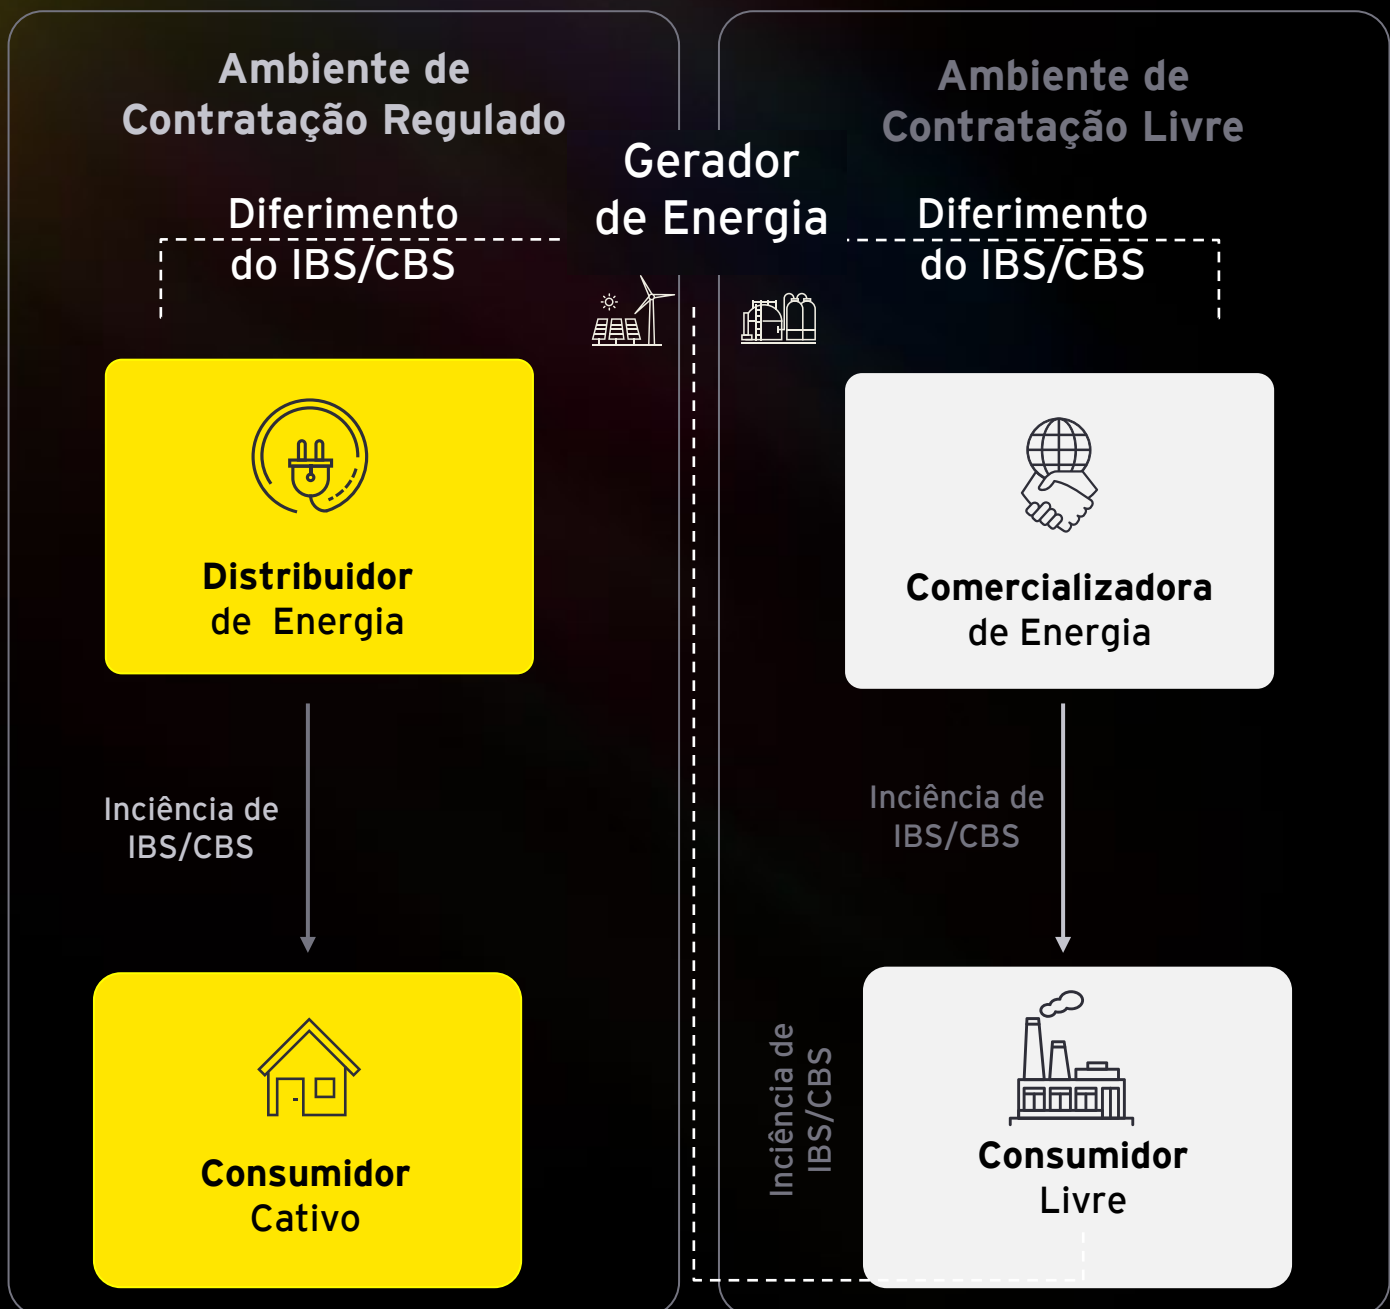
Ambiente de Contratação Regulado

Gerador de Energia

Ambiente de Contratação Livre

Diferimento do IBS/CBS

Diferimento do IBS/CBS

Distribuidor de Energia

Comercializadora de Energia

Incidência de IBS/CBS

Incidência de IBS/CBS

Incidência de IBS/CBS

Consumidor Cativo

Consumidor Livre